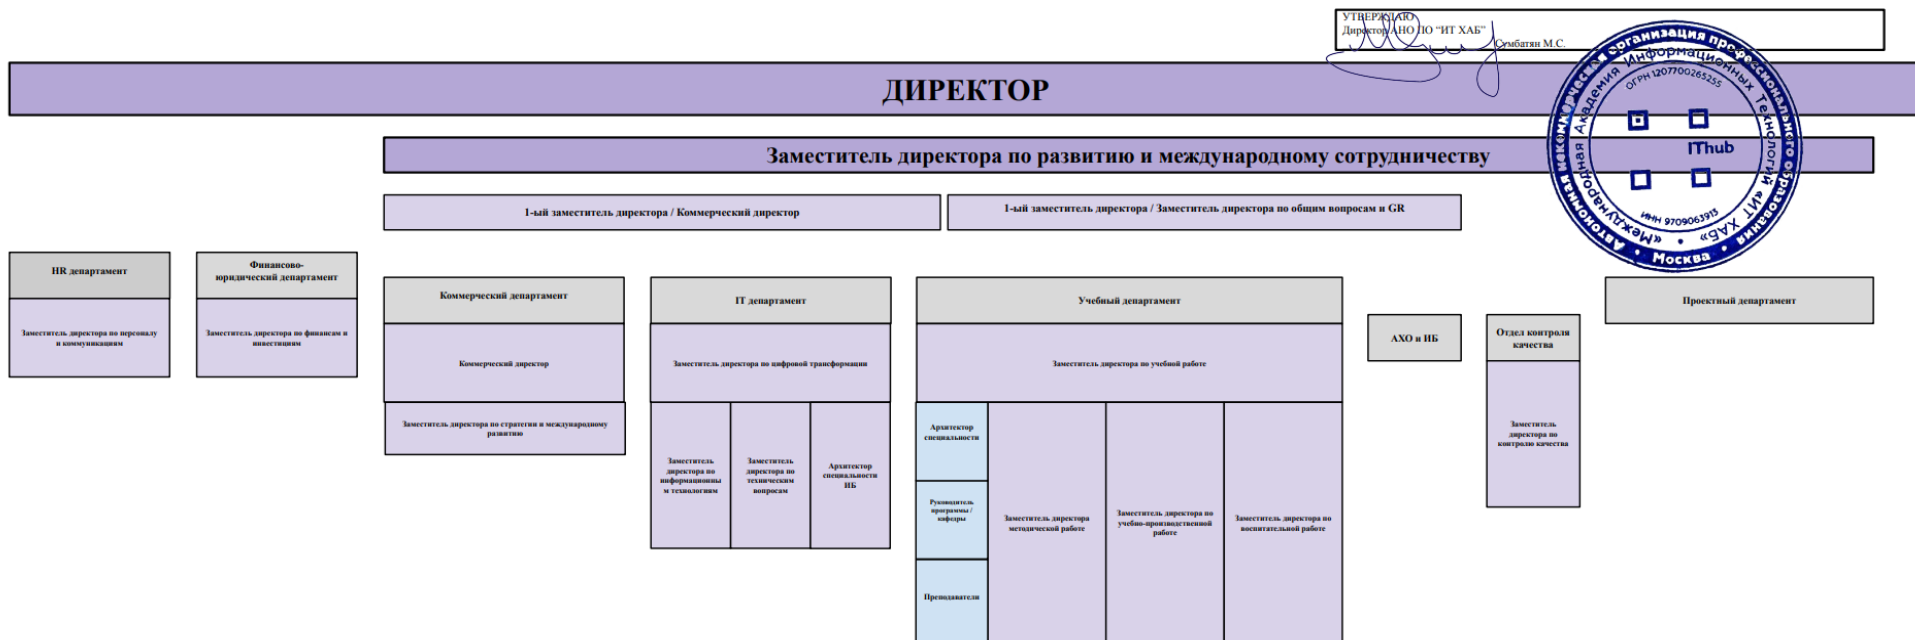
УТВЕРЖДАЮ
Директор АНО ПО "ИТ ХАБ"
Сембатян М.С.

Автономная некоммерческая организация профессионального образования «Международная Академия Информационных Технологий «ИТ ХАБ»
ОГРН 1207700265255
ИНН 9709063913
ITHub
Москва

ДИРЕКТОР

Заместитель директора по развитию и международному сотрудничеству

1-ый заместитель директора / Коммерческий директор

1-ый заместитель директора / Заместитель директора по общим вопросам и GR

HR департамент

Заместитель директора по персоналу и коммуникациям

Финансово-юридический департамент

Заместитель директора по финансам и инвестициям

Коммерческий департамент

Коммерческий директор

Заместитель директора по стратегии и международному развитию

IT департамент

Заместитель директора по цифровой трансформации

Заместитель директора по информационным технологиям

Заместитель директора по техническим вопросам

Архитектор специальности ИБ

Учебный департамент

Заместитель директора по учебной работе

Архитектор специальности

Руководитель программы / кафедры

Преподаватели

Заместитель директора методической работе

Заместитель директора по учебно-производственной работе

Заместитель директора по воспитательной работе

АХО и ИБ

Отдел контроля качества

Заместитель директора по контролю качества

Проектный департамент